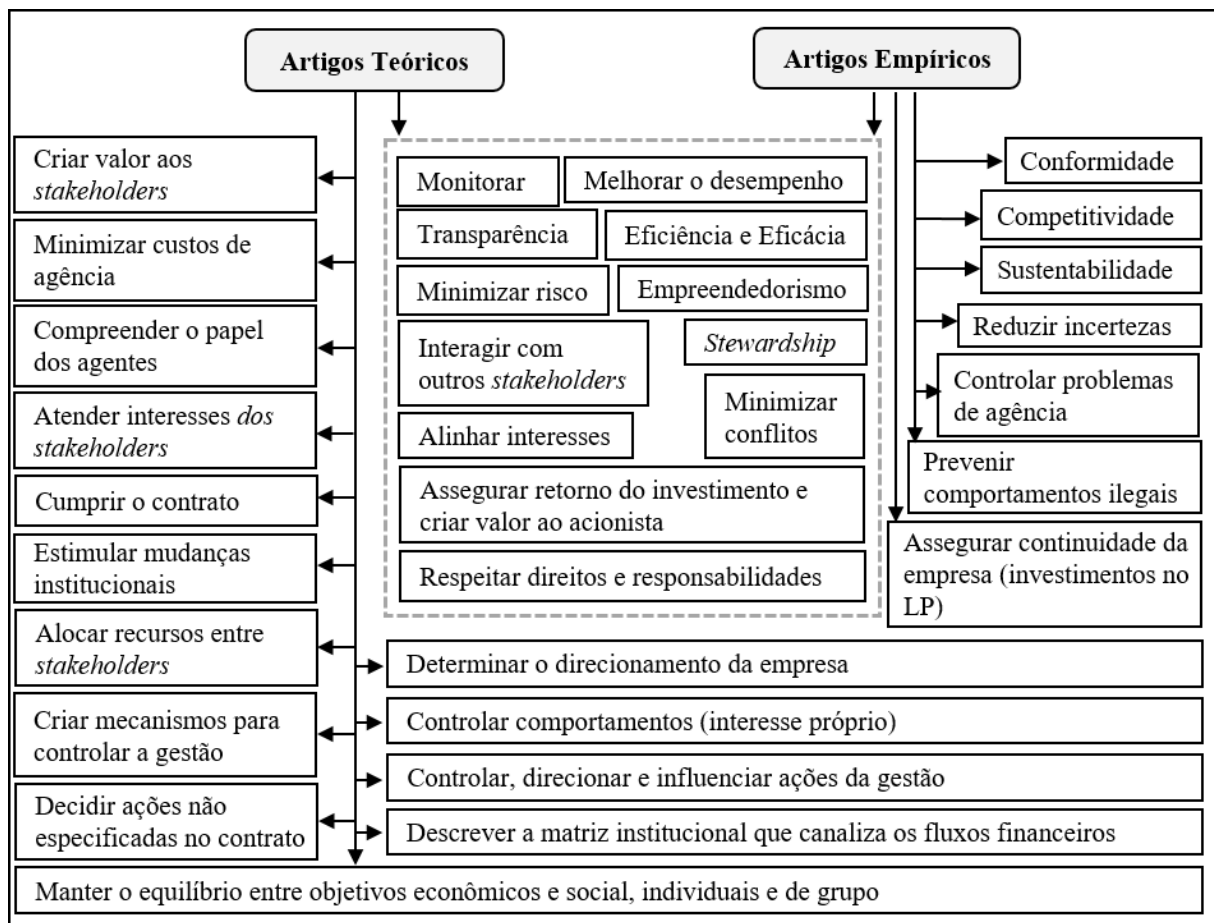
Artigos Teóricos

Artigos Empíricos

Criar valor aos *stakeholders*

Minimizar custos de agência

Compreender o papel dos agentes

Atender interesses *dos stakeholders*

Cumprir o contrato

Estimular mudanças institucionais

Alocar recursos entre *stakeholders*

Criar mecanismos para controlar a gestão

Decidir ações não especificadas no contrato

Monitorar

Melhorar o desempenho

Transparência

Eficiência e Eficácia

Minimizar risco

Empreendedorismo

Interagir com outros *stakeholders*

*Stewardship*

Minimizar conflitos

Alinhar interesses

Assegurar retorno do investimento e criar valor ao acionista

Respeitar direitos e responsabilidades

Conformidade

Competitividade

Sustentabilidade

Reduzir incertezas

Controlar problemas de agência

Prevenir comportamentos ilegais

Assegurar continuidade da empresa (investimentos no LP)

Determinar o direcionamento da empresa

Controlar comportamentos (interesse próprio)

Controlar, direcionar e influenciar ações da gestão

Descrever a matriz institucional que canaliza os fluxos financeiros

Manter o equilíbrio entre objetivos econômicos e social, individuais e de grupo